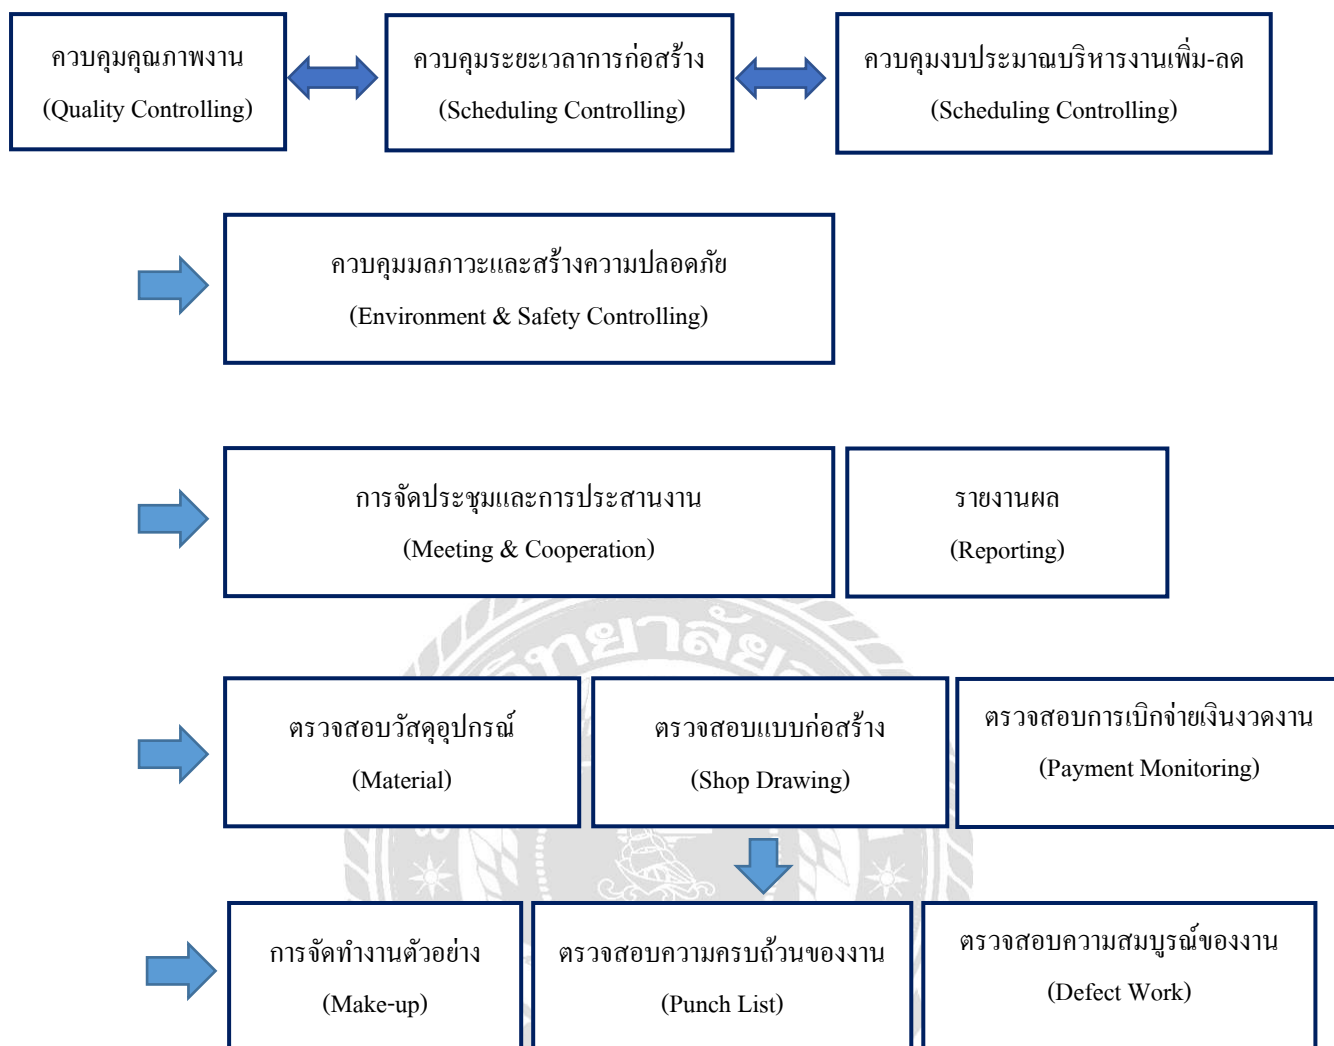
ควบคุมคุณภาพงาน
(Quality Controlling)

ควบคุมระยะเวลาการก่อสร้าง
(Scheduling Controlling)

ควบคุมงบประมาณบริหารงานเพิ่ม-ลด
(Scheduling Controlling)

ควบคุมมลภาวะและสร้างความปลอดภัย
(Environment & Safety Controlling)

การจัดประชุมและการประสานงาน
(Meeting & Cooperation)

รายงานผล
(Reporting)

ตรวจสอบวัสดุอุปกรณ์
(Material)

ตรวจสอบแบบก่อสร้าง
(Shop Drawing)

ตรวจสอบการเบิกจ่ายเงินงวดงาน
(Payment Monitoring)

การจัดทำงานตัวอย่าง
(Make-up)

ตรวจสอบความครบถ้วนของงาน
(Punch List)

ตรวจสอบความสมบูรณ์ของงาน
(Defect Work)